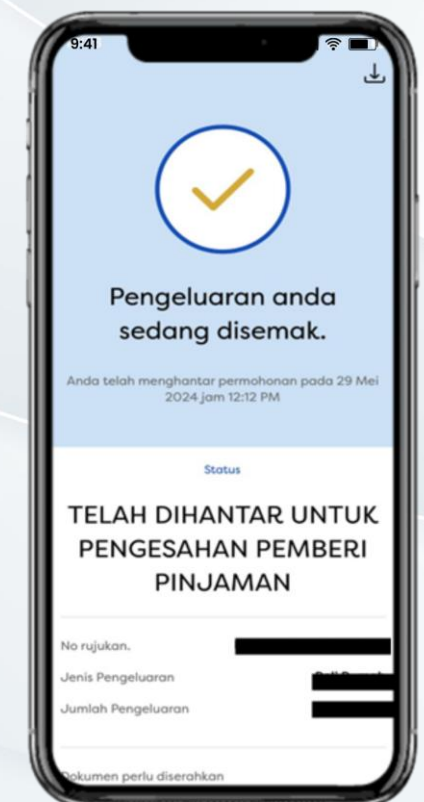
9:41

Pengeluaran anda sedang disemak.

Anda telah menghantar permohonan pada 29 Mei 2024 jam 12:12 PM

Status

TELAH DIHANTAR UNTUK PENGESAHAN PEMBERI PINJAMAN

No rujukan.

Jenis Pengeluaran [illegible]

Jumlah Pengeluaran

Dokumen perlu diserahkan